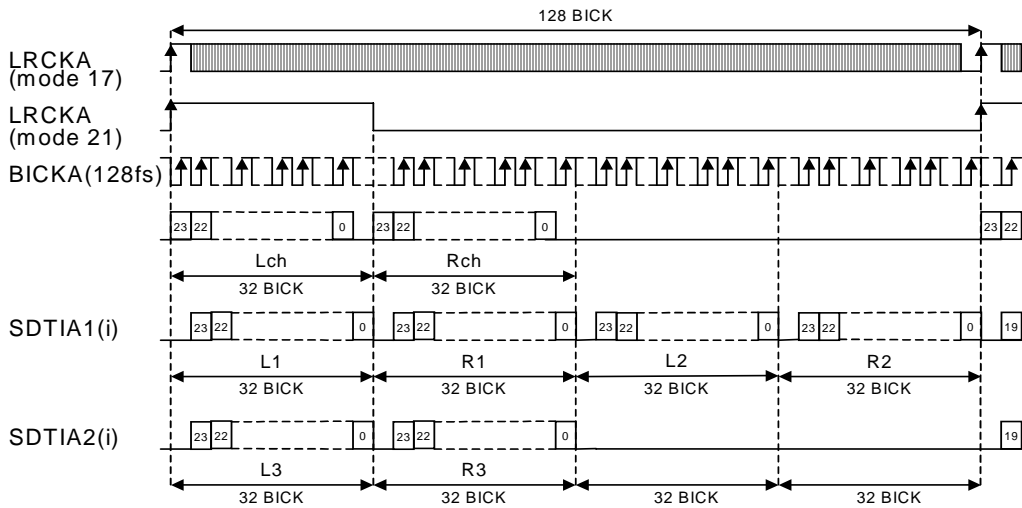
128 BICK

LRCKA
(mode 17)

LRCKA
(mode 21)

BICKA(128fs)

23 22 0 23 22 0 23 22

Lch
32 BICK

Rch
32 BICK

SDTIA1(i)

23 22 0 23 22 0 23 22 0 23 22 0 19

L1
32 BICK

R1
32 BICK

L2
32 BICK

R2
32 BICK

SDTIA2(i)

23 22 0 23 22 0 19

L3
32 BICK

R3
32 BICK

32 BICK

32 BICK